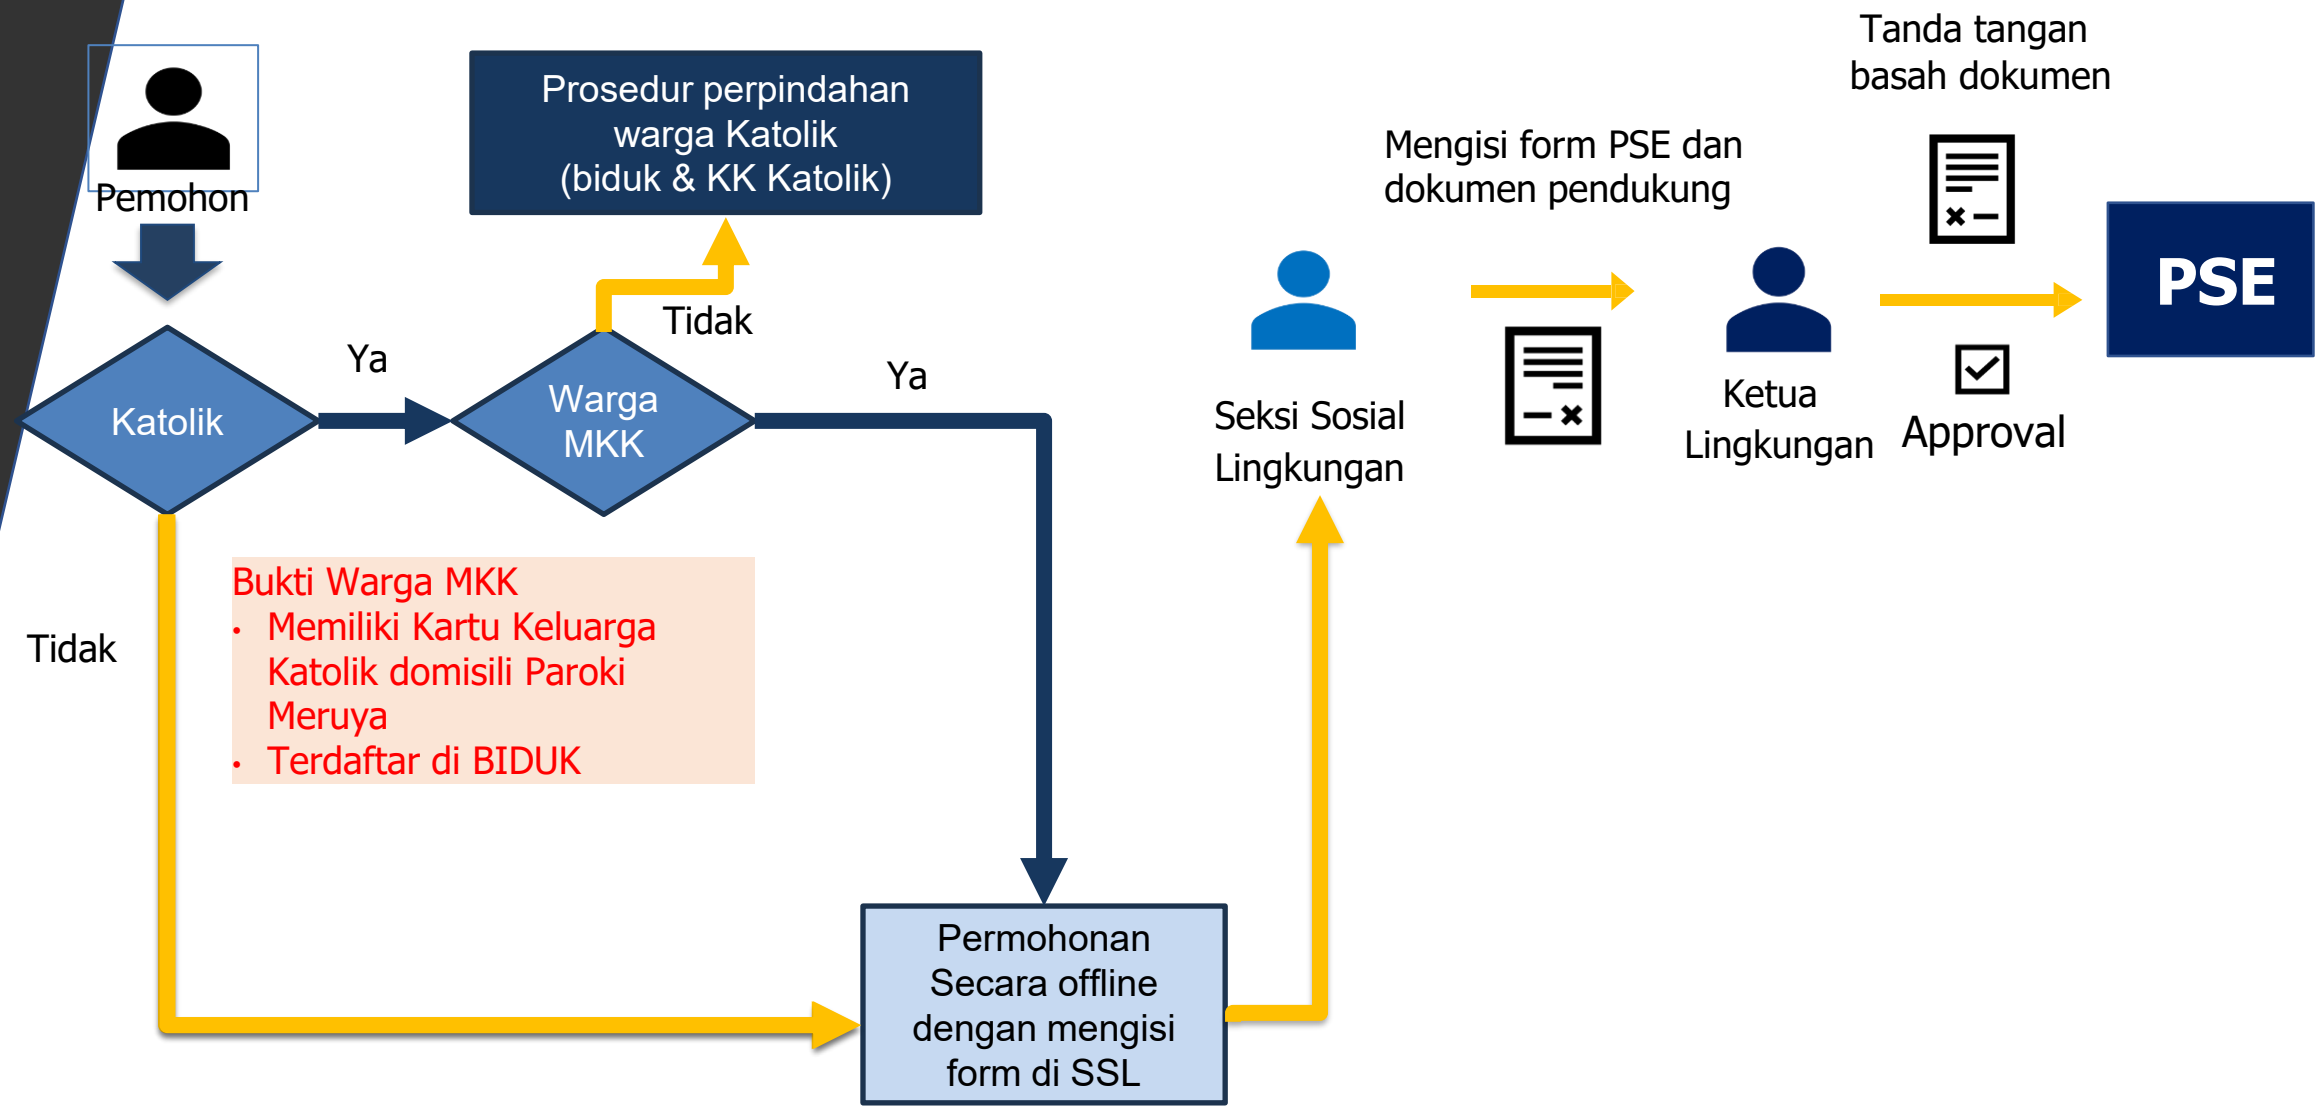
Pemohon

Prosedur perpindahan warga Katolik (biduk & KK Katolik)

Tanda tangan basah dokumen

Mengisi form PSE dan dokumen pendukung

PSE

Katolik

Ya

Warga MKK

Tidak

Ya

Seksi Sosial Lingkungan

Ketua Lingkungan

Approval

Tidak

Bukti Warga MKK
• Memiliki Kartu Keluarga Katolik domisili Paroki Meruya
• Terdaftar di BIDUK

Permohonan Secara offline dengan mengisi form di SSL